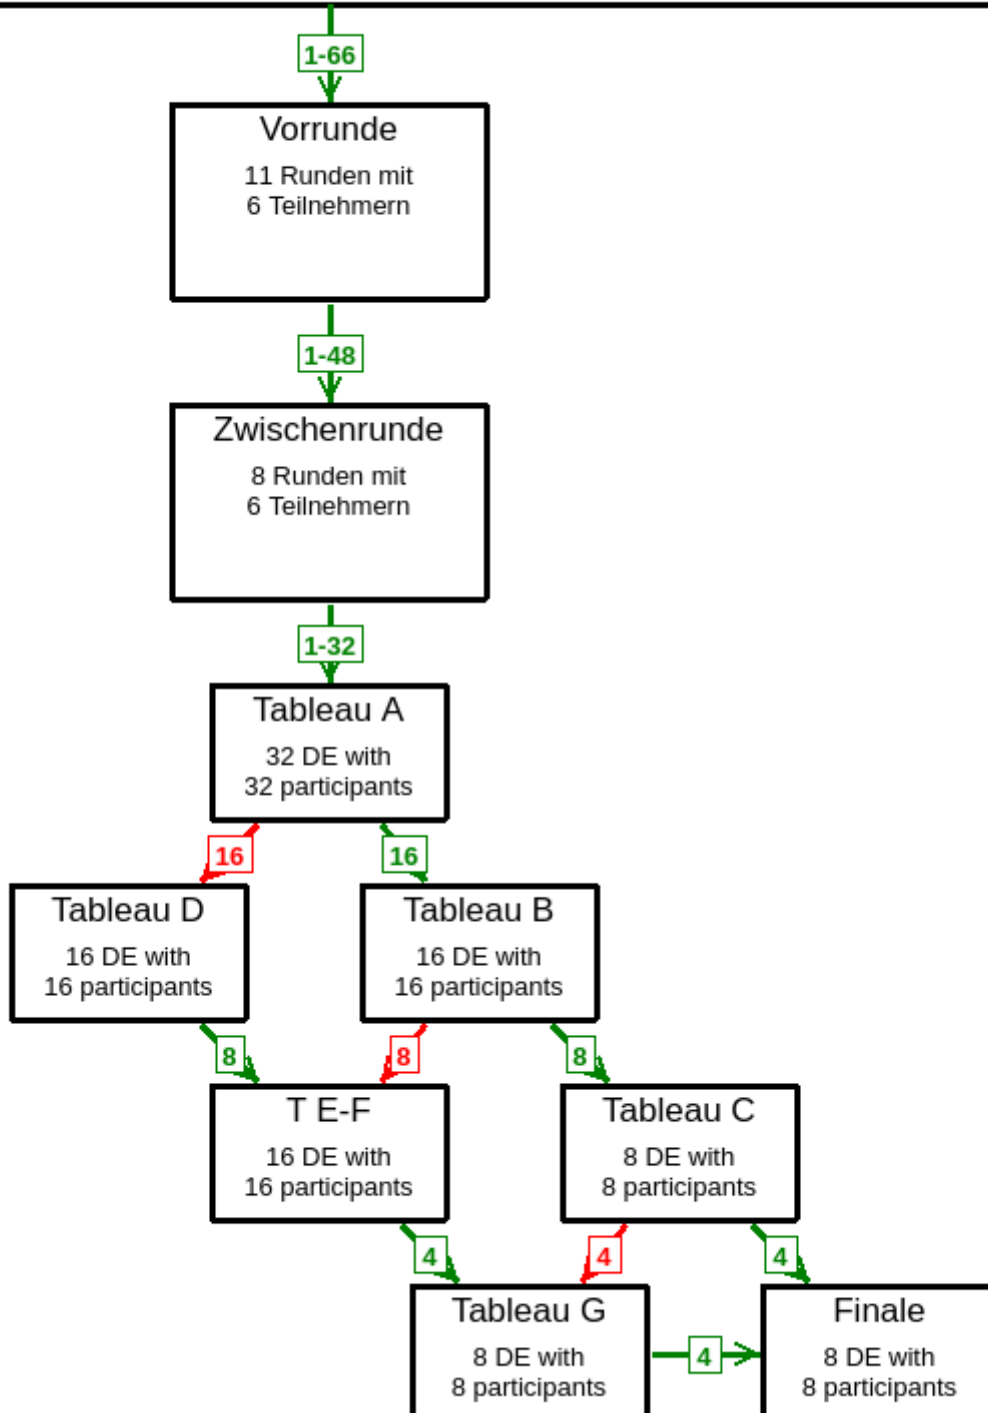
1-66

Vorrunde
11 Runden mit
6 Teilnehmern

1-48

Zwischenrunde
8 Runden mit
6 Teilnehmern

1-32

Tableau A
32 DE with
32 participants

16

16

Tableau D
16 DE with
16 participants

Tableau B
16 DE with
16 participants

8

8

8

T E-F
16 DE with
16 participants

Tableau C
8 DE with
8 participants

4

4

4

Tableau G
8 DE with
8 participants

4

Finale
8 DE with
8 participants